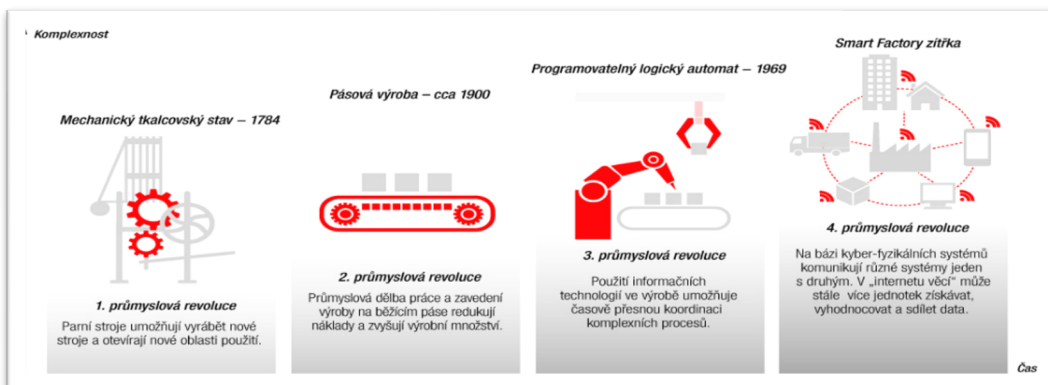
Komplexnost

Smart Factory zítřka

Programovatelný logický automat – 1969

Pásová výroba – cca 1900

Mechanický tkalcovský stav – 1784

1. průmyslová revoluce
Parní stroje umožňují vyrábět nové stroje a otevírají nové oblasti použití.

2. průmyslová revoluce
Průmyslová dělba práce a zavedení výroby na běžícím páse redukují náklady a zvyšují výrobní množství.

3. průmyslová revoluce
Použití informačních technologií ve výrobě umožňuje časově přesnou koordinaci komplexních procesů.

4. průmyslová revoluce
Na bázi kyber-fyzikálních systémů komunikují různé systémy jeden s druhým. V „internetu věcí" může stále více jednotek získávat, vyhodnocovat a sdílet data.

Čas